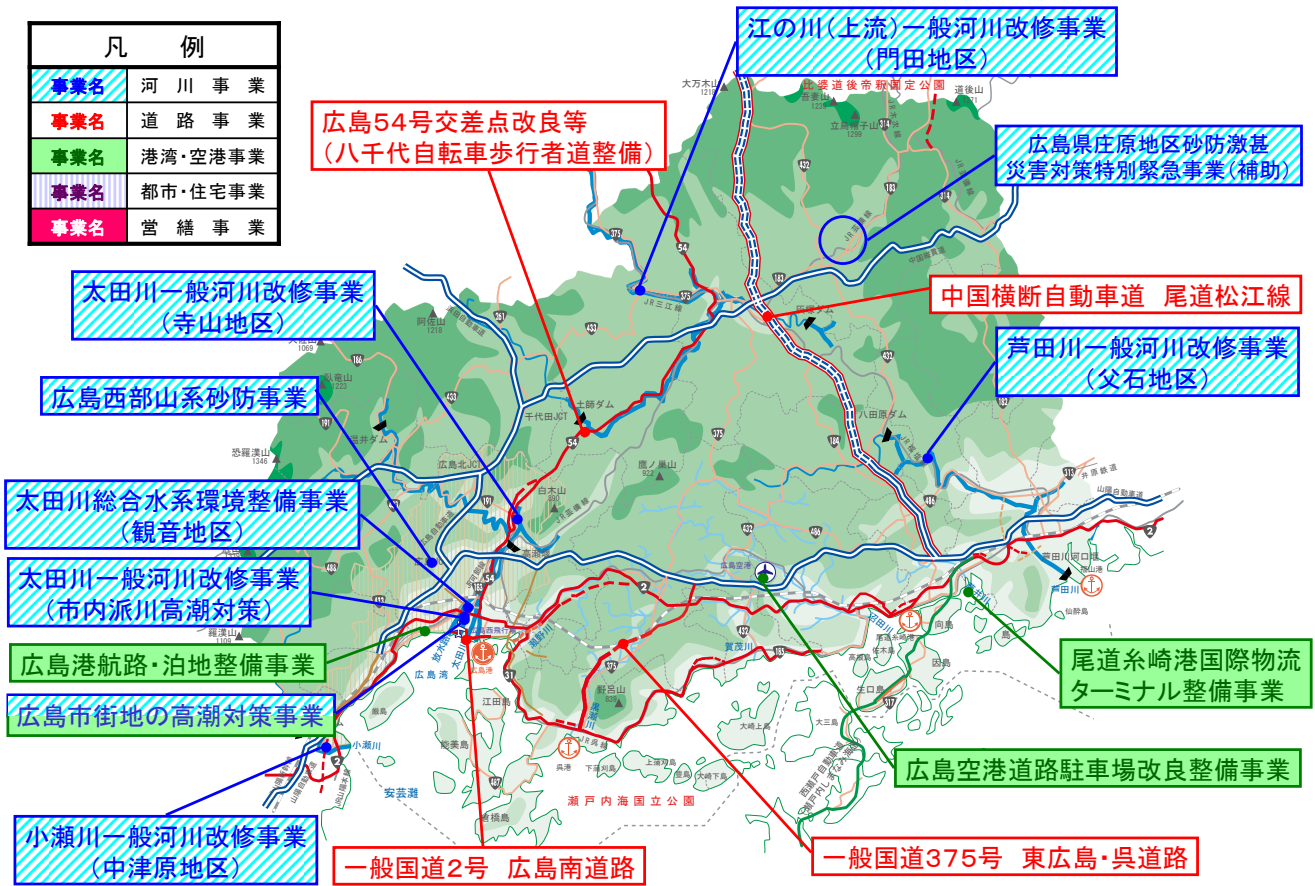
凡　例

| 事業名 | 河川事業 |
|---|---|
| 事業名 | 道路事業 |
| 事業名 | 港湾・空港事業 |
| 事業名 | 都市・住宅事業 |
| 事業名 | 営繕事業 |

江の川（上流）一般河川改修事業
（門田地区）

広島54号交差点改良等
（八千代自転車歩行者道整備）

広島県庄原地区砂防激甚災害対策特別緊急事業（補助）

太田川一般河川改修事業
（寺山地区）

中国横断自動車道　尾道松江線

芦田川一般河川改修事業
（父石地区）

広島西部山系砂防事業

太田川総合水系環境整備事業
（観音地区）

太田川一般河川改修事業
（市内派川高潮対策）

広島港航路・泊地整備事業

尾道糸崎港国際物流ターミナル整備事業

広島市街地の高潮対策事業

広島空港道路駐車場改良整備事業

小瀬川一般河川改修事業
（中津原地区）

一般国道2号　広島南道路

一般国道375号　東広島・呉道路

大万木山
比婆道後帝釈国定公園
吾妻山
道後山
立烏帽子山
八田原ダム
土師ダム
千代田JCT
広島北JCT
白木山
鷹ノ巣山
阿佐山
広島空港
芦田川
芦田川河口堰
安芸灘
瀬戸内海国立公園
広島湾
広島港
呉港
江田島
倉橋島
野呂山
黒瀬川
沼田川
小瀬川
恐羅漢山
羅漢山
温井ダム
向島
因島
生口島
大三島
大崎上島
上蒲刈島
下蒲刈島
仙酔島
山陽自動車道